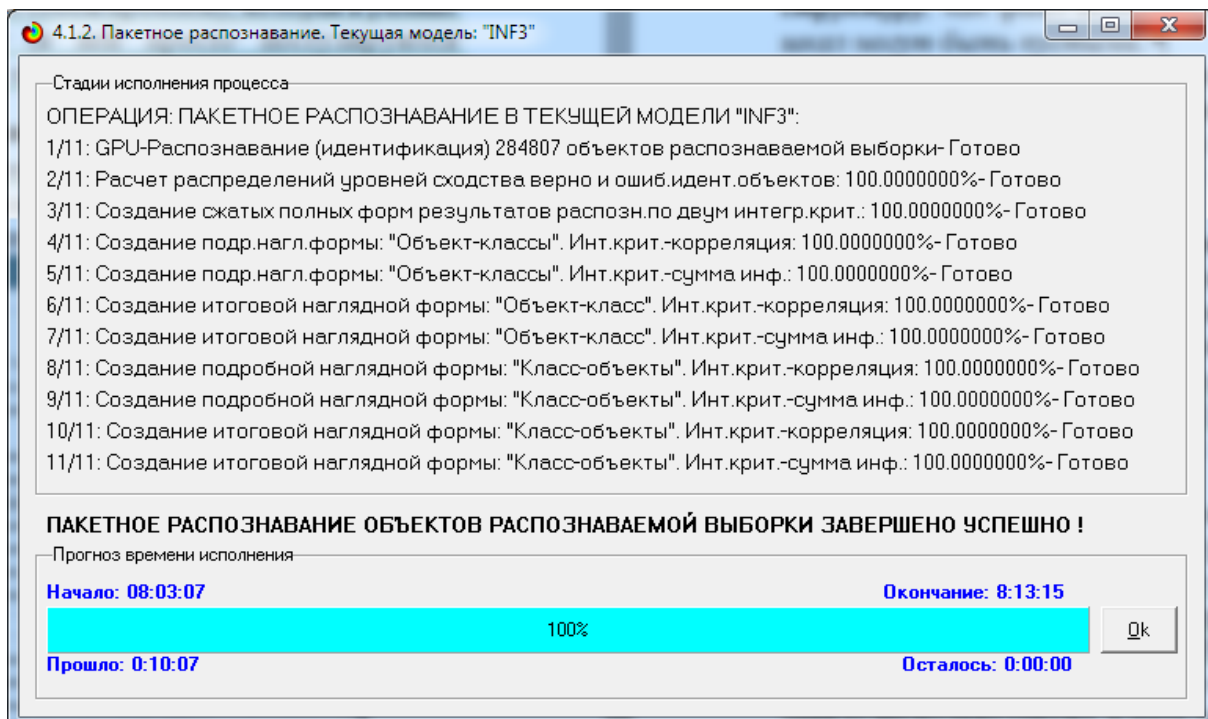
4.1.2. Пакетное распознавание. Текущая модель: "INF3"

Стадии исполнения процесса

ОПЕРАЦИЯ: ПАКЕТНОЕ РАСПОЗНАВАНИЕ В ТЕКУЩЕЙ МОДЕЛИ "INF3":
1/11: GPU-Распознавание (идентификация) 284807 объектов распознаваемой выборки- Готово
2/11: Расчет распределений уровней сходства верно и ошиб.идент.объектов: 100.0000000%- Готово
3/11: Создание сжатых полных форм результатов распозн.по двум интегр.крит.: 100.0000000%- Готово
4/11: Создание подр.нагл.формы: "Объект-классы". Инт.крит.-корреляция: 100.0000000%- Готово
5/11: Создание подр.нагл.формы: "Объект-классы". Инт.крит.-сумма инф.: 100.0000000%- Готово
6/11: Создание итоговой наглядной формы: "Объект-класс". Инт.крит.-корреляция: 100.0000000%- Готово
7/11: Создание итоговой наглядной формы: "Объект-класс". Инт.крит.-сумма инф.: 100.0000000%- Готово
8/11: Создание подробной наглядной формы: "Класс-объекты". Инт.крит.-корреляция: 100.0000000%- Готово
9/11: Создание подробной наглядной формы: "Класс-объекты". Инт.крит.-сумма инф.: 100.0000000%- Готово
10/11: Создание итоговой наглядной формы: "Класс-объекты". Инт.крит.-корреляция: 100.0000000%- Готово
11/11: Создание итоговой наглядной формы: "Класс-объекты". Инт.крит.-сумма инф.: 100.0000000%- Готово

ПАКЕТНОЕ РАСПОЗНАВАНИЕ ОБЪЕКТОВ РАСПОЗНАВАЕМОЙ ВЫБОРКИ ЗАВЕРШЕНО УСПЕШНО !

Прогноз времени исполнения

Начало: 08:03:07
Окончание: 8:13:15
100%
Ok
Прошло: 0:10:07
Осталось: 0:00:00